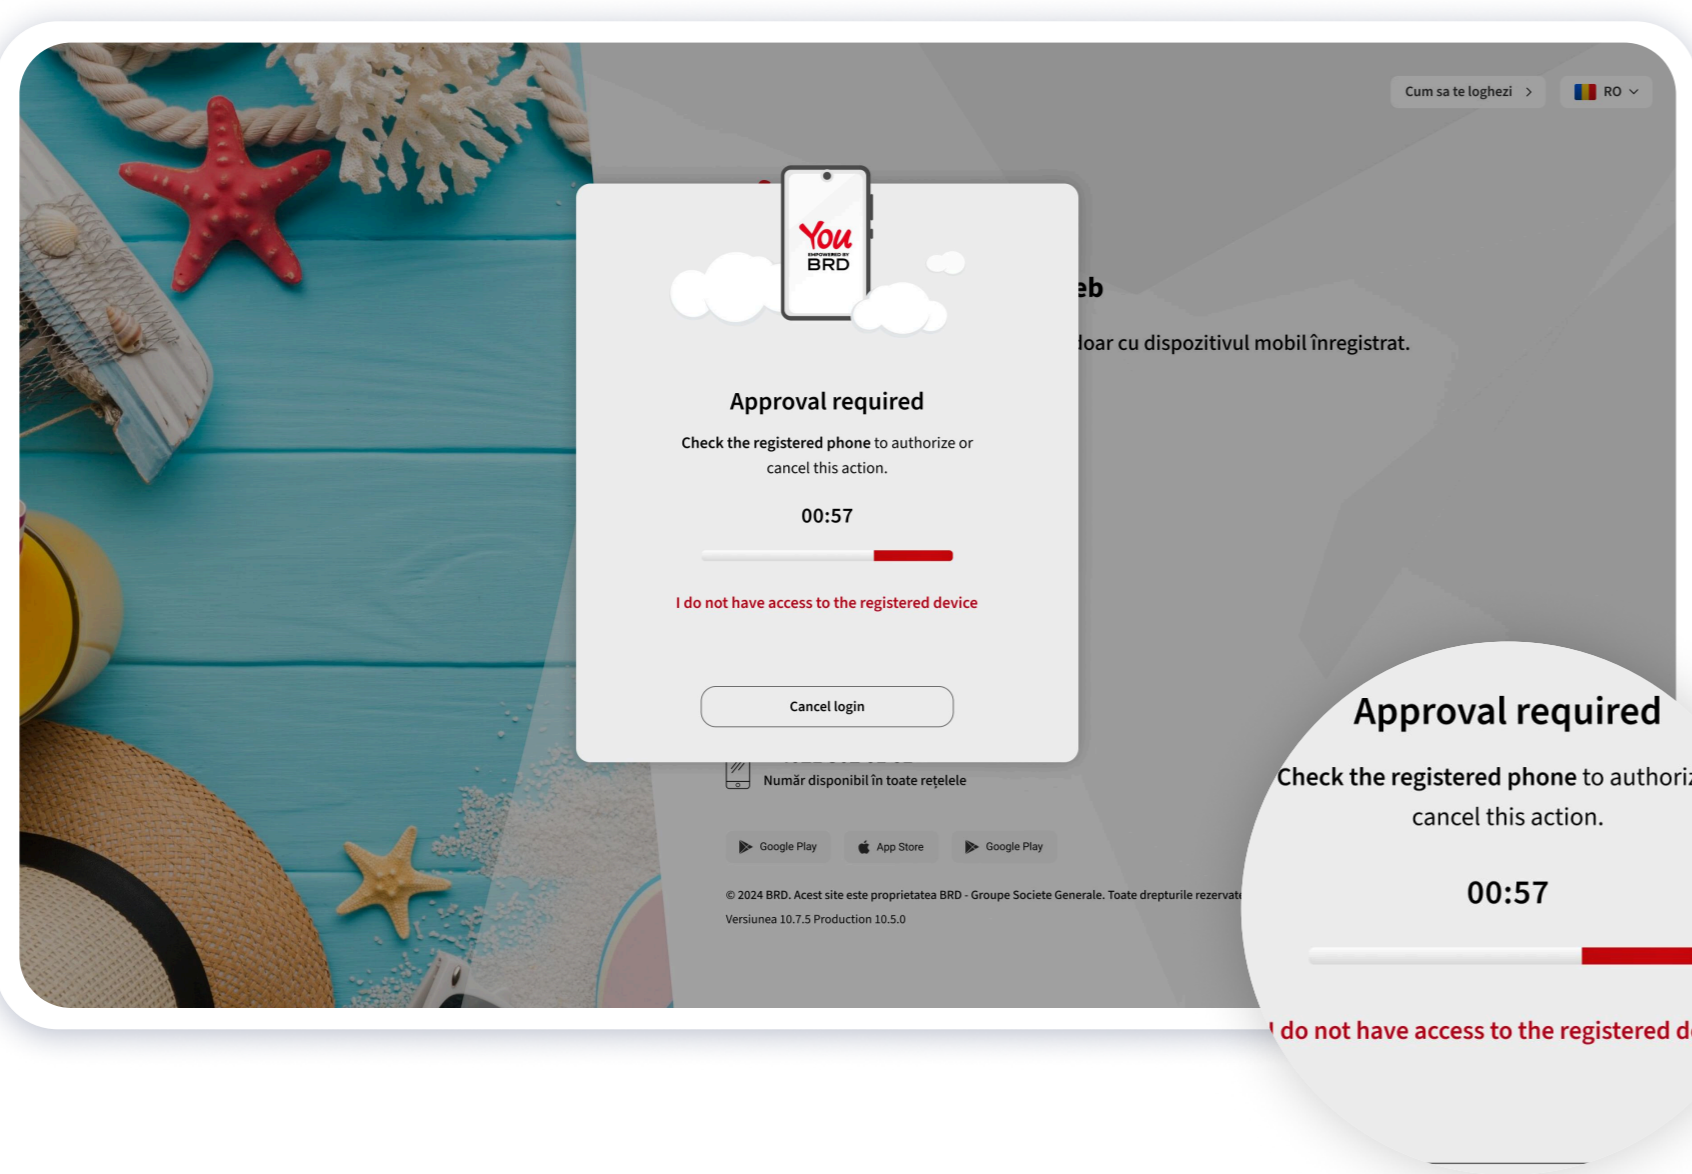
Cum sa te loghezi >

RO

You
EMPOWERED BY
BRD

eb

doar cu dispozitivul mobil înregistrat.

Approval required

Check the registered phone to authorize or cancel this action.

00:57

I do not have access to the registered device

Cancel login

Număr disponibil în toate rețelele

Google Play

App Store

Google Play

© 2024 BRD. Acest site este proprietatea BRD - Groupe Societe Generale. Toate drepturile rezervate

Versiunea 10.7.5 Production 10.5.0

Approval required

Check the registered phone to authori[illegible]

cancel this action.

00:57

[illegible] do not have access to the registered d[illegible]